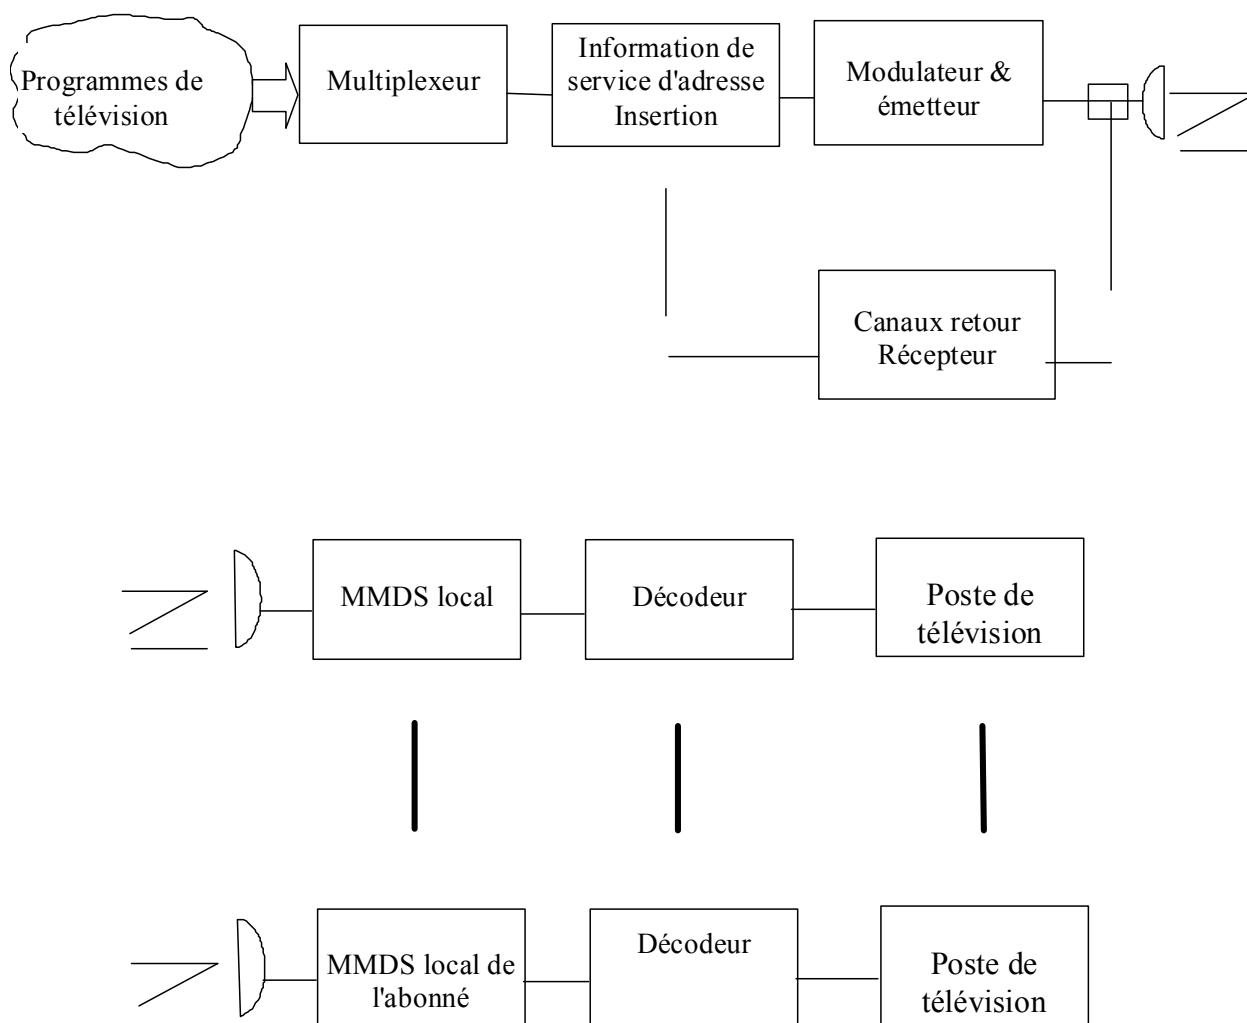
Programmes de télévision

Multiplexeur

Information de service d'adresse Insertion

Modulateur & émetteur

Canaux retour Récepteur

MMDS local

Décodeur

Poste de télévision

MMDS local de l'abonné

Décodeur

Poste de télévision